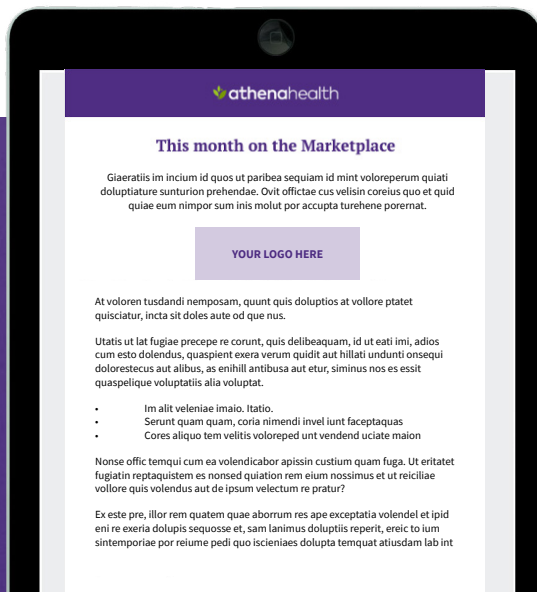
athenahealth

This month on the Marketplace

Giaeratiis im incium id quos ut paribea sequiam id mint voloreperum quiati doluptiature sunturion prehendae. Ovit offictae cus velisin coreius quo et quid quiae eum nimpor sum inis molut por accupta turehene porernat.

YOUR LOGO HERE

At voloren tusdandi nemposam, quunt quis doluptios at vollore ptatet quisciatur, incta sit doles aute od que nus.

Utatis ut lat fugiae precepe re corunt, quis delibeaquam, id ut eati imi, adios cum esto dolendus, quaspient exera verum quidit aut hillati unduntі onsequi dolorestecus aut alibus, as enihill antibusa aut etur, siminus nos es essit quaspelique voluptatiis alia voluptat.

- Im alit veleniae imaio. Itatio.
- Serunt quam quam, coria nimendi invel iunt faceptaquas
- Cores aliquo tem velitis voloreped unt vendend uciate maion

Nonse offic temqui cum ea volendicabor apissin custium quam fuga. Ut eritatet fugiatin reptaquistem es nonsed quiation rem eium nossimus et ut reiciliae vollore quis volendus aut de ipsum velectum re pratur?

Ex este pre, illor rem quatem quae aborrum res ape exceptatia volendel et ipid eni re exeria dolupis sequosse et, sam lanimus doluptiis reperit, ereic to ium sintemporiae por reiume pedi quo iscieniaes dolupta temquat atiusdam lab int